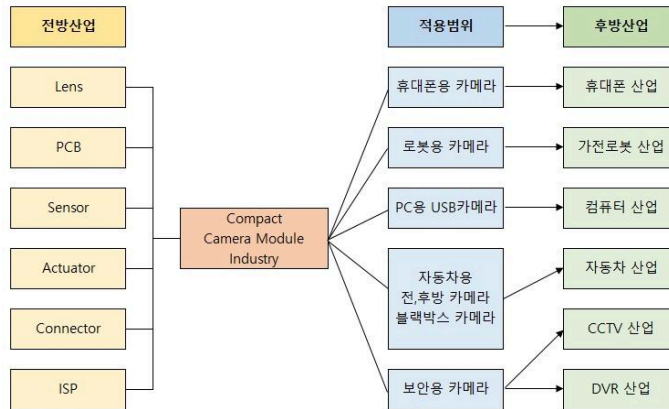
전방산업

Lens

PCB

Sensor

Actuator

Connector

ISP

Compact Camera Module Industry

적용범위

휴대폰용 카메라

로봇용 카메라

PC용 USB카메라

자동차용 전,후방 카메라 블랙박스 카메라

보안용 카메라

후방산업

휴대폰 산업

가전로봇 산업

컴퓨터 산업

자동차 산업

CCTV 산업

DVR 산업